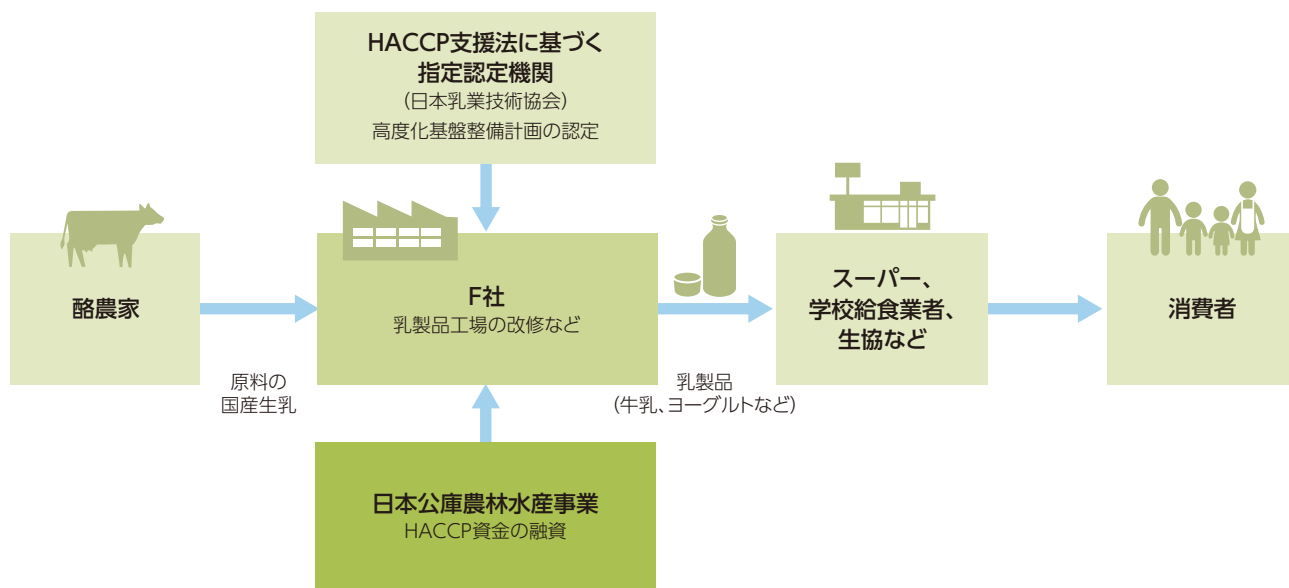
HACCP支援法に基づく
指定認定機関
（日本乳業技術協会）
高度化基盤整備計画の認定

酪農家

原料の
国産生乳

F社
乳製品工場の改修など

乳製品
（牛乳、ヨーグルトなど）

スーパー、
学校給食業者、
生協など

消費者

日本公庫農林水産事業
HACCP資金の融資